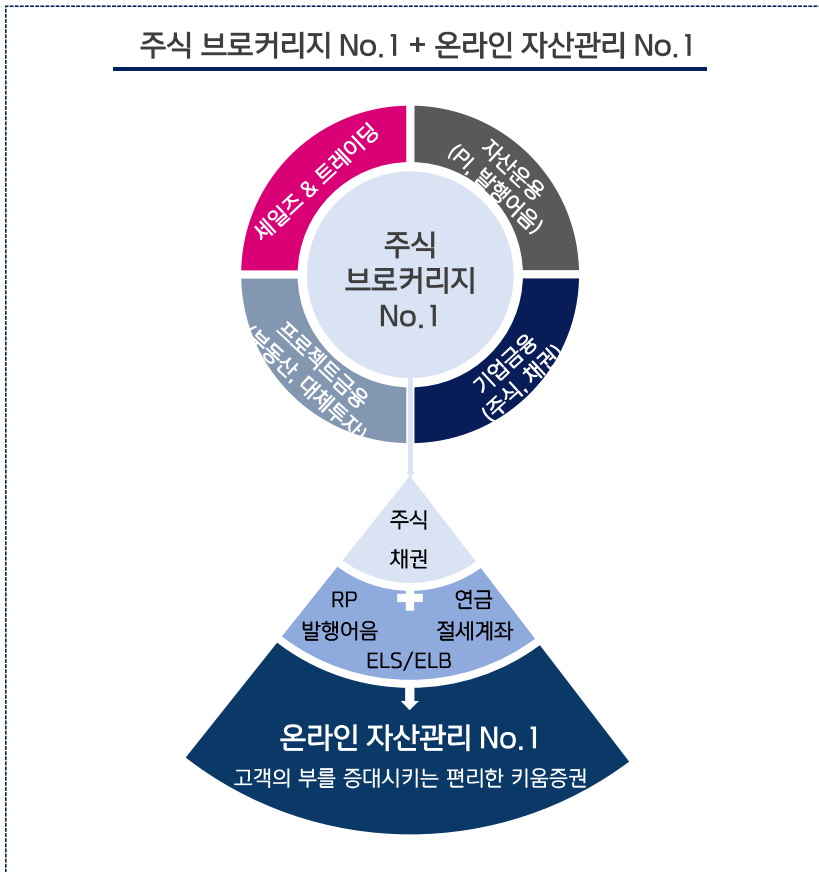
주식 브로커리지 No.1 + 온라인 자산관리 No.1

세일즈 & 트레이딩

자산운용 (PI, 발행어음)

주식 브로커리지 No.1

프로젝트금융 (부동산, 대체투자)

기업금융 (주식, 채권)

주식
채권

RP
발행어음

연금
절세계좌

ELS/ELB

온라인 자산관리 No.1
고객의 부를 증대시키는 편리한 키움증권